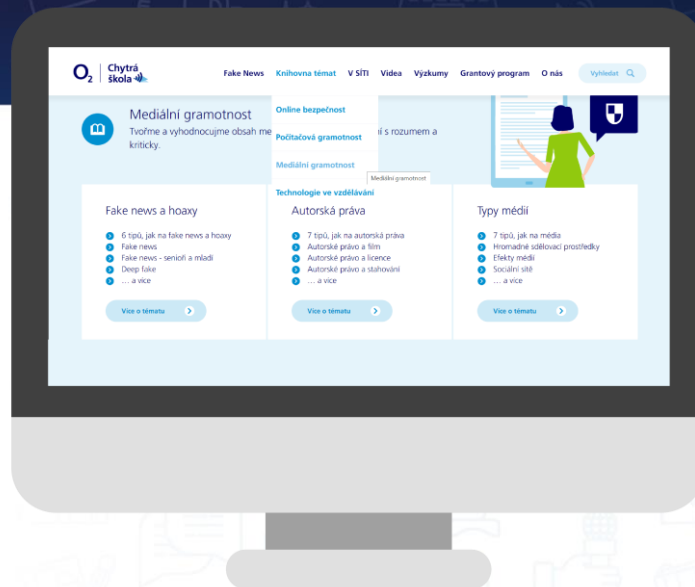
$O_2$ Chytrá škola

Fake News Knihovna témat V SÍTI Videa Výzkumy Grantový program O nás Vyhledat

Online bezpečnost
Počítačová gramotnost
Mediální gramotnost
Technologie ve vzdělávání

Mediální gramotnost

Mediální gramotnost
Tvoříme a vyhodnocujme obsah me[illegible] i s rozumem a kriticky.

Fake news a hoaxy
6 tipů, jak na fake news a hoaxy
Fake news
Fake news - senioři a mladí
Deep fake
… a více
Více o tématu

Autorská práva
7 tipů, jak na autorská práva
Autorské právo a film
Autorské právo a licence
Autorské právo a stahování
… a více
Více o tématu

Typy médií
7 tipů, jak na média
Hromadné sdělovací prostředky
Efekty médií
Sociální sítě
… a více
Více o tématu